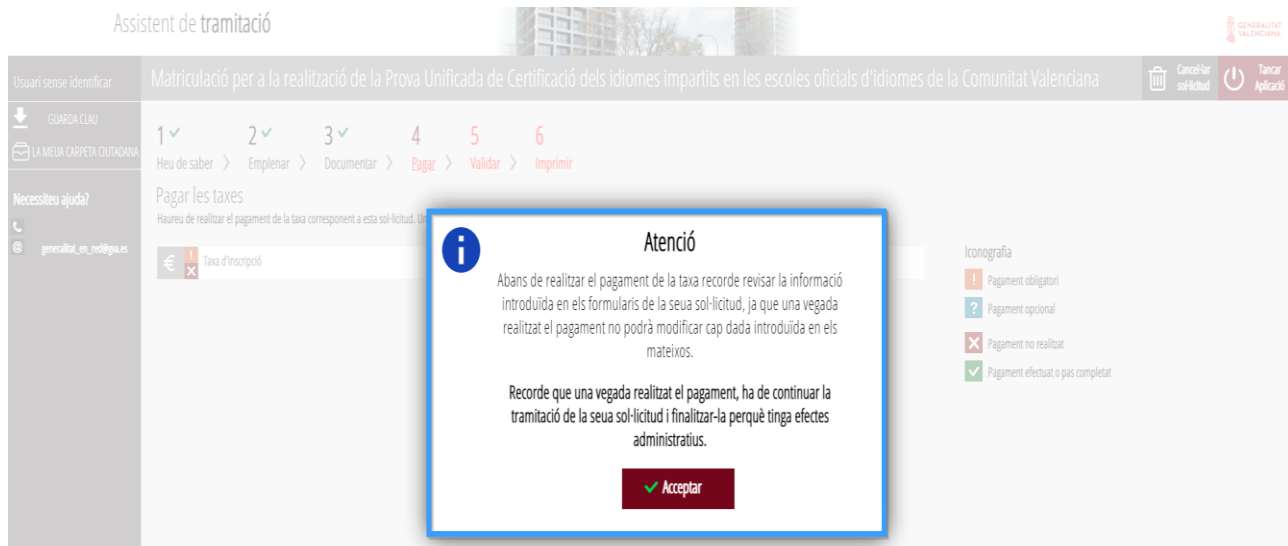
Assistent de tramitació

GENERALITAT VALENCIANA

Usuari sense identificar

Matriculació per a la realització de la Prova Unificada de Certificació dels idiomes impartits en les escoles oficials d'idiomes de la Comunitat Valenciana

Cancel·lar sol·licitud

Tancar Aplicació

GUARDA CLAU

LA MEUA CARPETA CIUTADANA

Necessiteu ajuda?

generalitat_en_red@gva.es

1 ✓ Heu de saber 〉 2 ✓ Emplenar 〉 3 ✓ Documentar 〉 4 Pagar 〉 5 Validar 〉 6 Imprimir

Pagar les taxes

Haureu de realitzar el pagament de la taxa corresponent a esta sol·licitud. Un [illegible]

Taxa d'inscripció

Iconografia

Pagament obligatori

Pagament opcional

Pagament no realitzat

Pagament efectuat o pas completat

Atenció

Abans de realitzar el pagament de la taxa recorde revisar la informació introduïda en els formularis de la seua sol·licitud, ja que una vegada realitzat el pagament no podrà modificar cap dada introduïda en els mateixos.

Recorde que una vegada realitzat el pagament, ha de continuar la tramitació de la seua sol·licitud i finalitzar-la perquè tinga efectes administratius.

✓ Acceptar